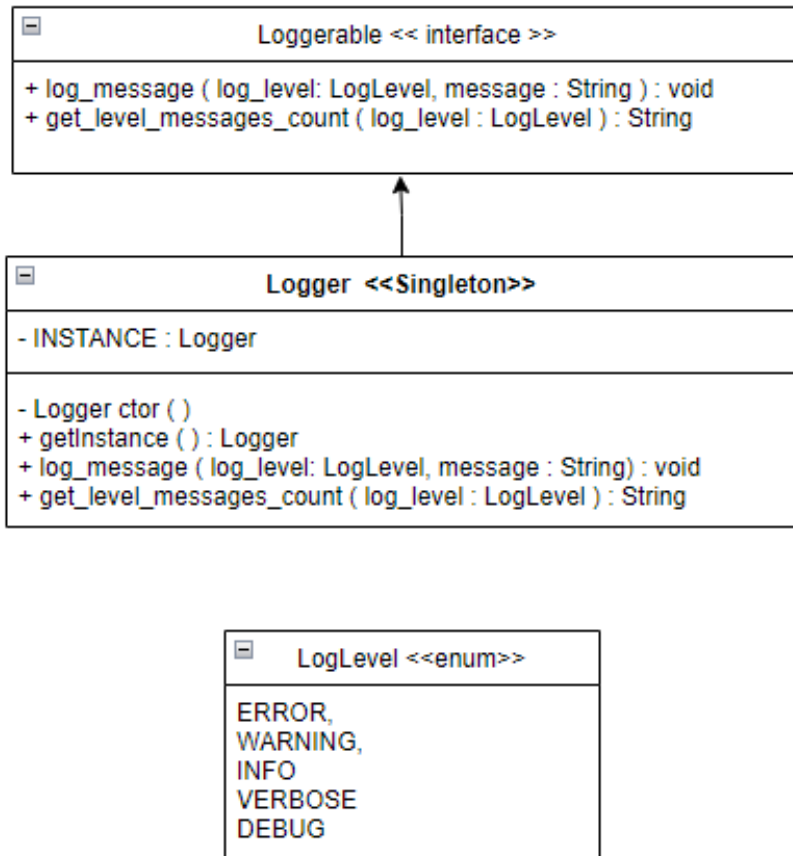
Loggerable << interface >>

+ log_message ( log_level: LogLevel, message : String ) : void
+ get_level_messages_count ( log_level : LogLevel ) : String

Logger <<Singleton>>

- INSTANCE : Logger

- Logger ctor ( )
+ getInstance ( ) : Logger
+ log_message ( log_level: LogLevel, message : String) : void
+ get_level_messages_count ( log_level : LogLevel ) : String

LogLevel <<enum>>

ERROR,
WARNING,
INFO
VERBOSE
DEBUG